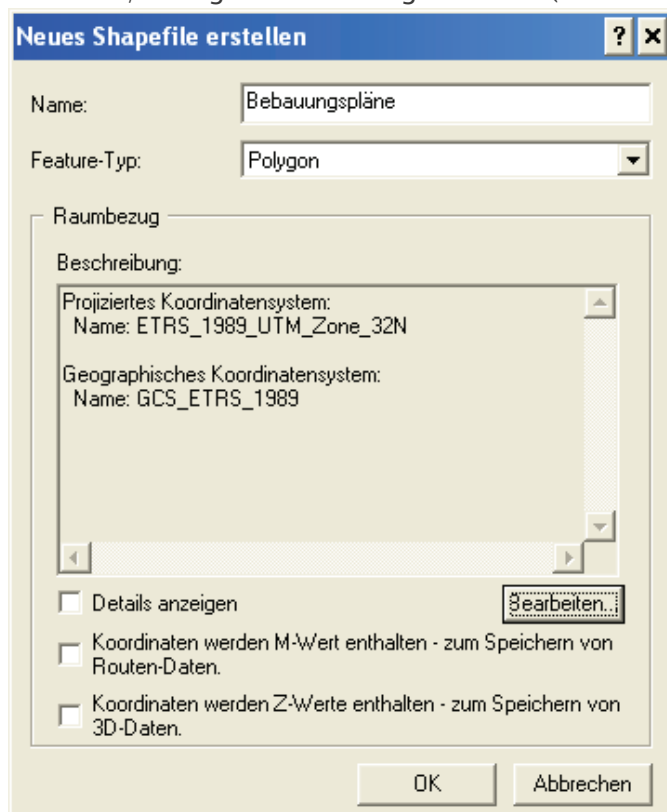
Neues Shapefile erstellen

?

×

Name: Bebauungspläne

Feature-Typ: Polygon

Raumbezug

Beschreibung:

Projiziertes Koordinatensystem:
Name: ETRS_1989_UTM_Zone_32N

Geographisches Koordinatensystem:
Name: GCS_ETRS_1989

Details anzeigen

Bearbeiten...

Koordinaten werden M-Wert enthalten - zum Speichern von Routen-Daten.

Koordinaten werden Z-Werte enthalten - zum Speichern von 3D-Daten.

OK

Abbrechen